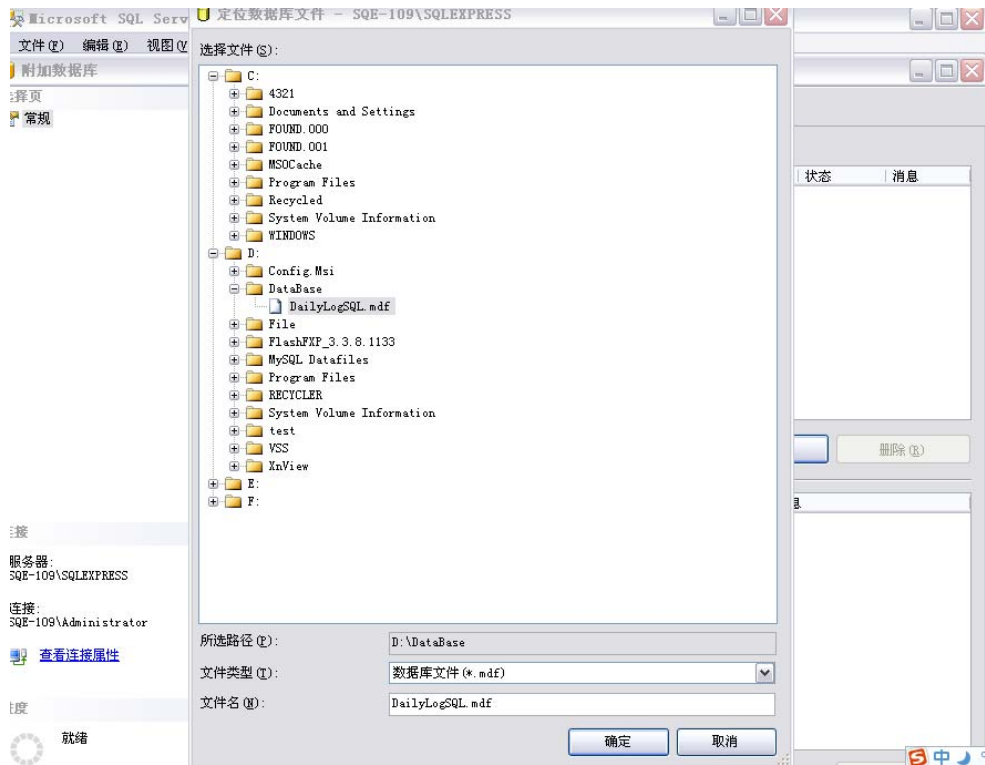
Microsoft SQL Serv
文件(F) 编辑(E) 视图(V
附加数据库
择页
常规

定位数据库文件 - SQE-109\SQLEXPRESS
选择文件(S):
C:
4321
Documents and Settings
FOUND.000
FOUND.001
MSOCache
Program Files
Recycled
System Volume Information
WINDOWS
D:
Config.Msi
DataBase
DailyLogSQL.mdf
File
FlashFXP_3.3.8.1133
MySQL Datafiles
Program Files
RECYCLER
System Volume Information
test
VSS
XnView
E:
F:

所选路径(P): D:\DataBase
文件类型(T): 数据库文件(*.mdf)
文件名(N): DailyLogSQL.mdf
确定 取消

状态 消息
删除(R)
息

接
服务器:
SQE-109\SQLEXPRESS
连接:
SQE-109\Administrator
查看连接属性
度
就绪
中